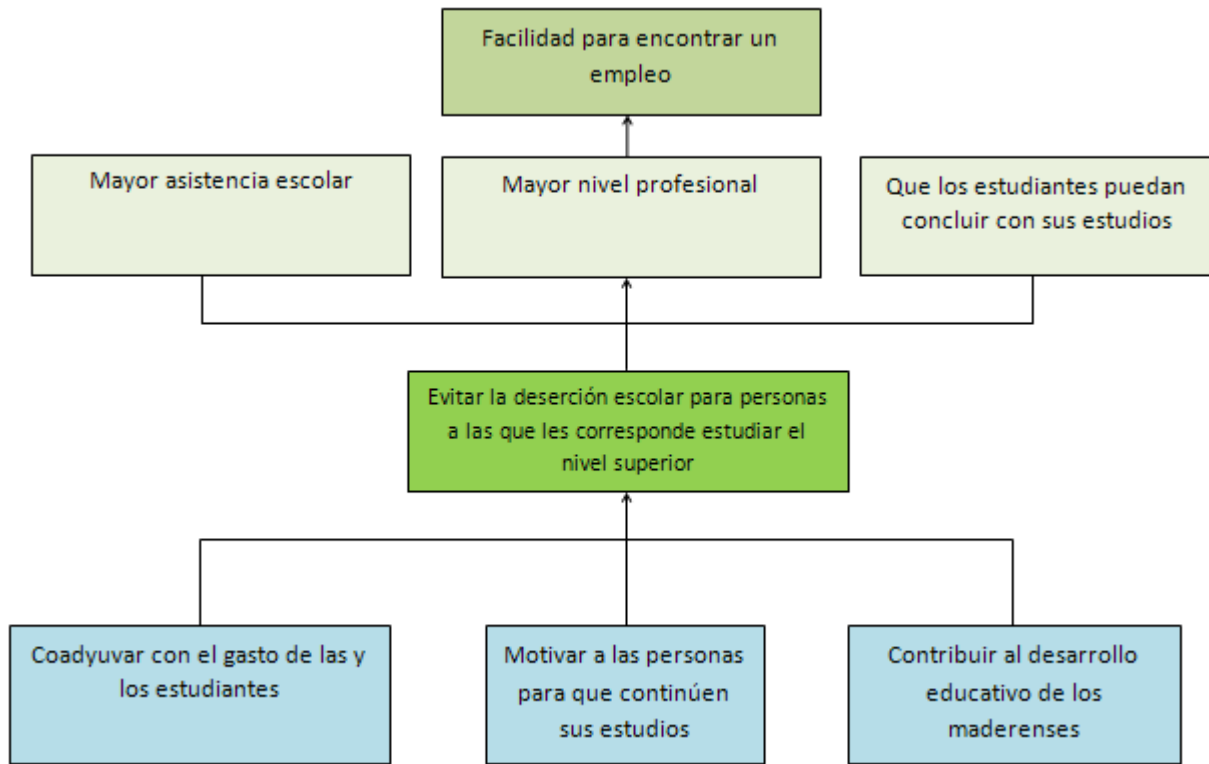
Facilidad para encontrar un empleo

Mayor asistencia escolar

Mayor nivel profesional

Que los estudiantes puedan concluir con sus estudios

Evitar la deserción escolar para personas a las que les corresponde estudiar el nivel superior

Coadyuvar con el gasto de las y los estudiantes

Motivar a las personas para que continúen sus estudios

Contribuir al desarrollo educativo de los maderenses